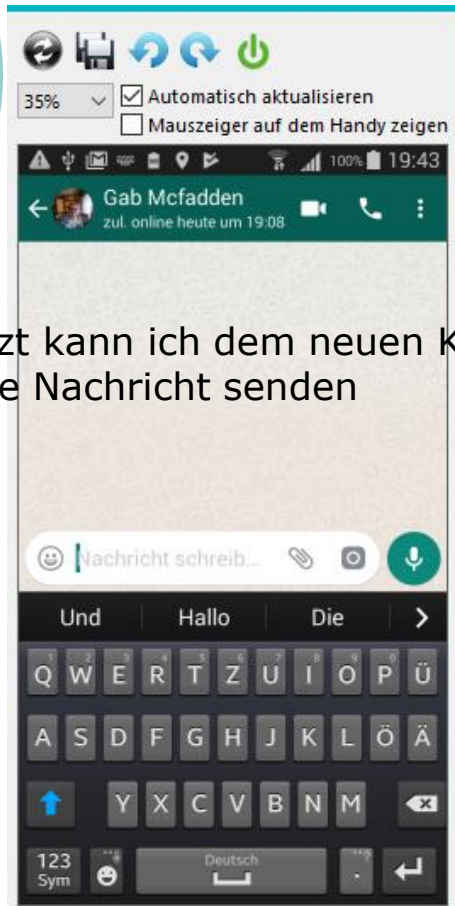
35%

Automatisch aktualisieren

Mauszeiger auf dem Handy zeigen

100% 19:43

Gab Mcfadden
zul. online heute um 19:08

zt kann ich dem neuen K
e Nachricht senden

Nachricht schreib...

Und Hallo Die

Q W E R T Z U I O P Ü
A S D F G H J K L Ö Ä
Y X C V B N M

123 Sym Deutsch .